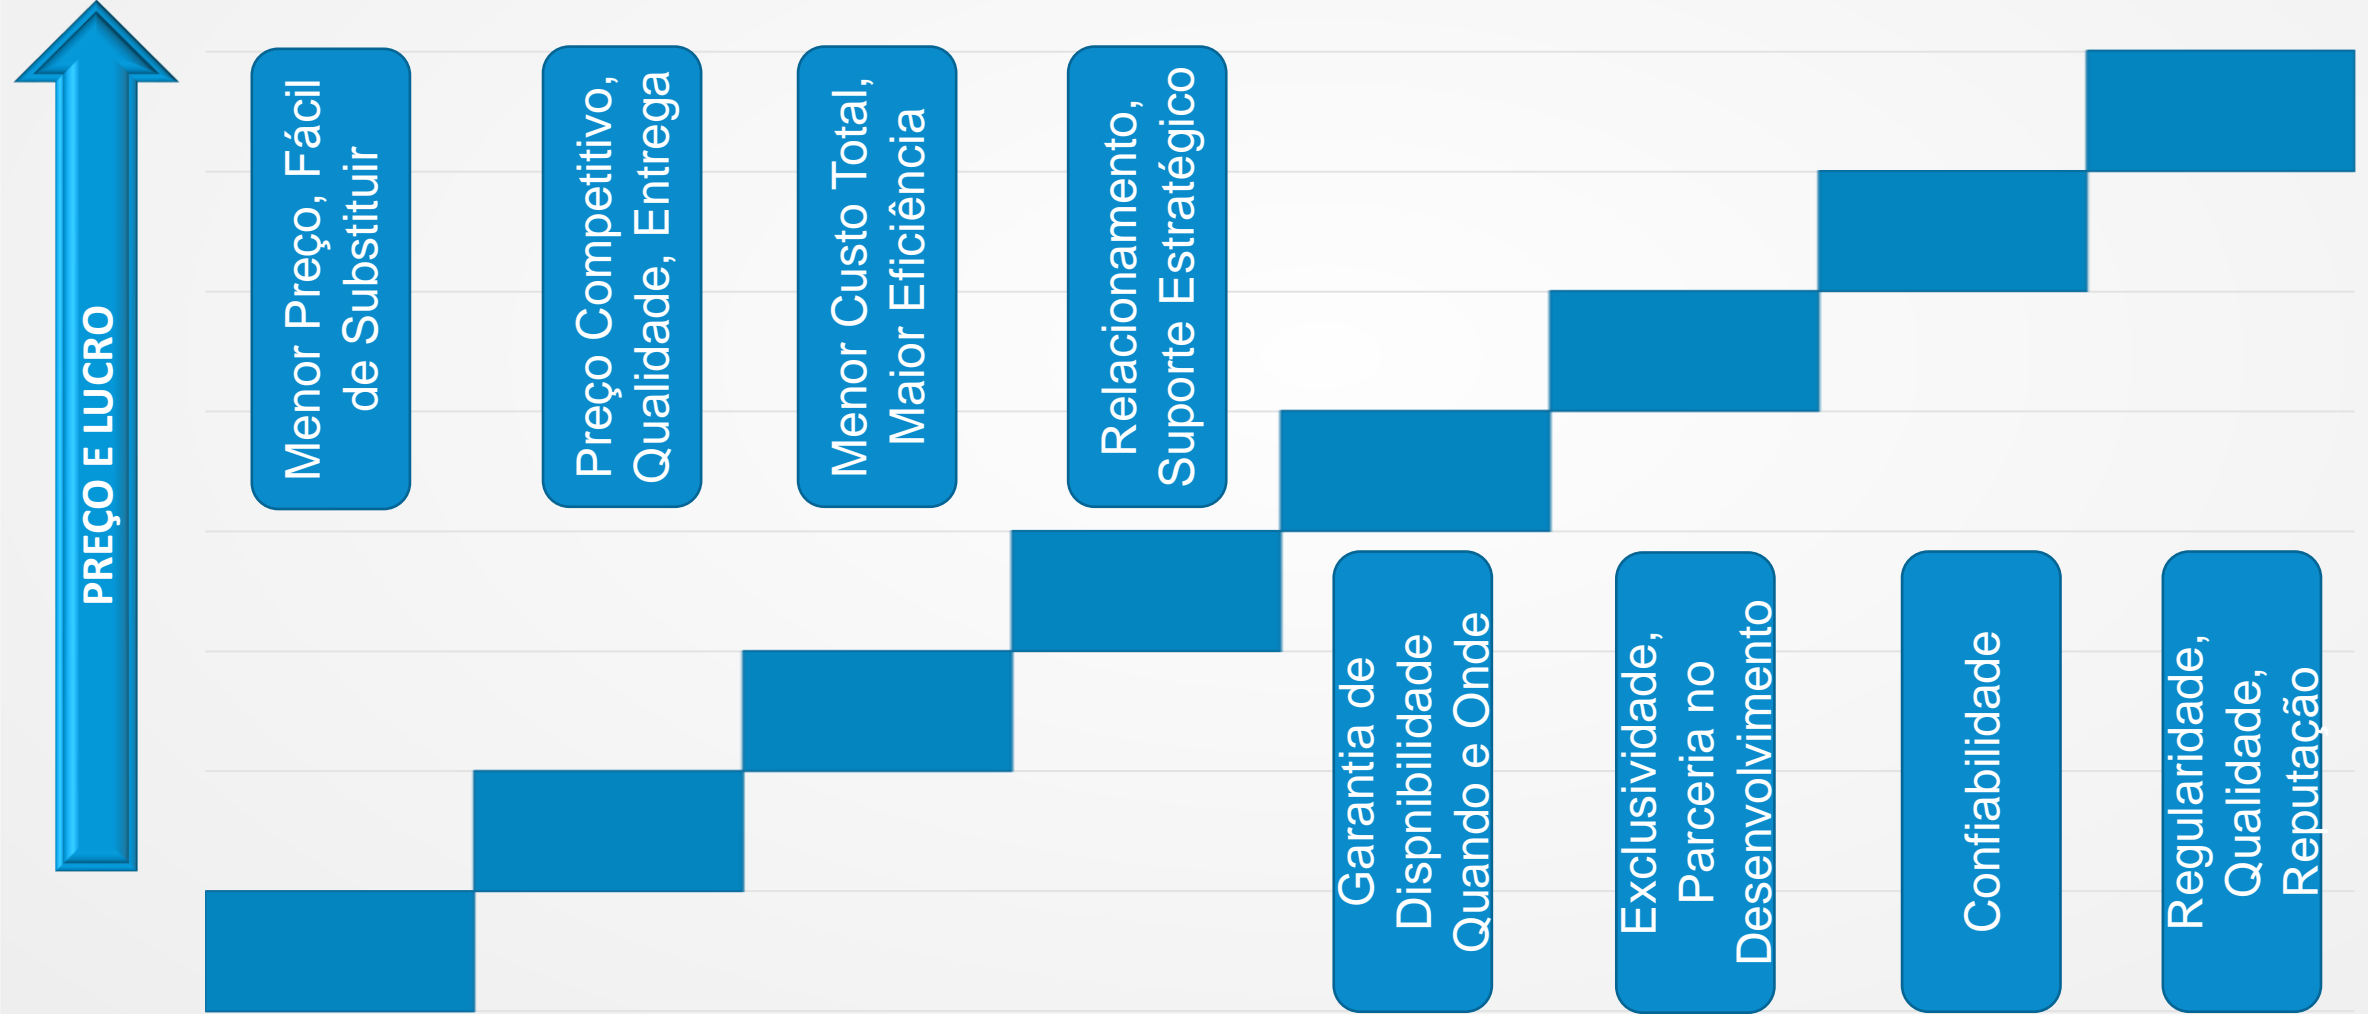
PREÇO E LUCRO

Menor Preço, Fácil de Substituir

Preço Competitivo, Qualidade, Entrega

Menor Custo Total, Maior Eficiência

Relacionamento, Suporte Estratégico

Garantia de Dispnibilidade Quando e Onde

Exclusividade, Parceria no Desenvolvimento

Confiabilidade

Regularidade, Qualidade, Reputação